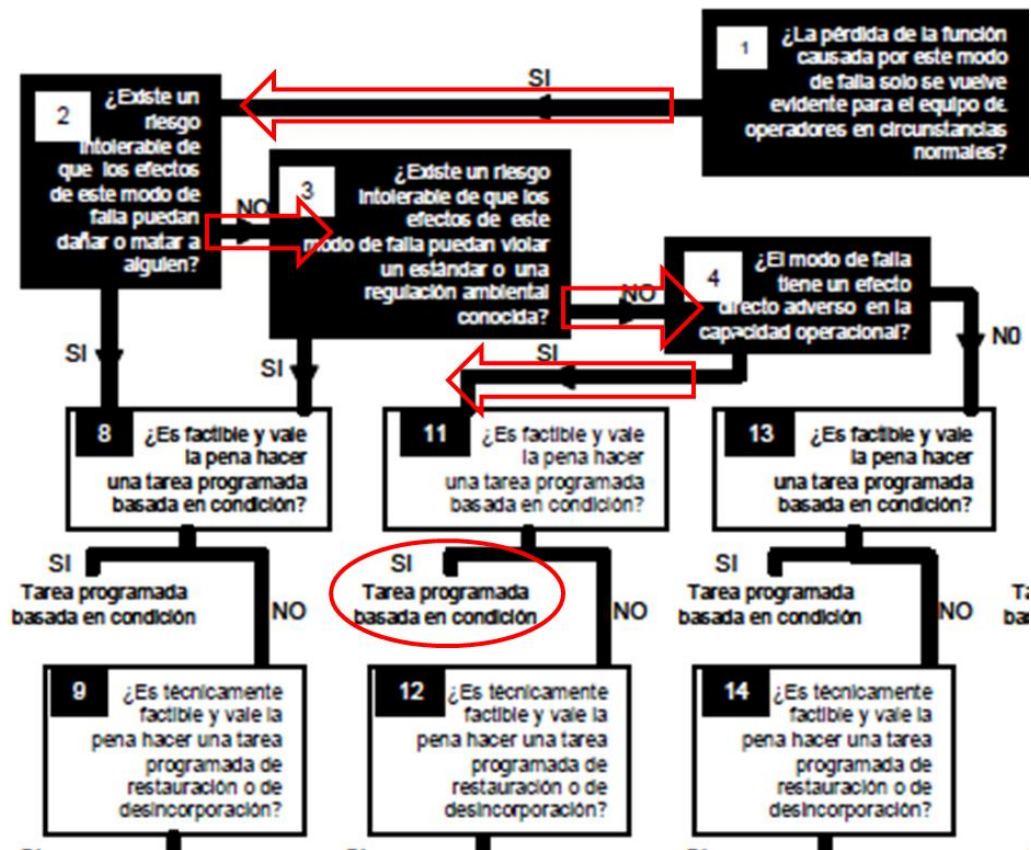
1 ¿La pérdida de la función causada por este modo de falla solo se vuelve evidente para el equipo de operadores en circunstancias normales?

SI

2 ¿Existe un riesgo intolerable de que los efectos de este modo de falla puedan dañar o matar a alguien?

NO

3 ¿Existe un riesgo intolerable de que los efectos de este modo de falla puedan violar un estándar o una regulación ambiental conocida?

NO

4 ¿El modo de falla tiene un efecto directo adverso en la capacidad operacional?

SI

SI

SI

NO

8 ¿Es factible y vale la pena hacer una tarea programada basada en condición?

11 ¿Es factible y vale la pena hacer una tarea programada basada en condición?

13 ¿Es factible y vale la pena hacer una tarea programada basada en condición?

SI
Tarea programada basada en condición

NO

SI
Tarea programada basada en condición

NO

SI
Tarea programada basada en condición

NO

Ta
ba

9 ¿Es técnicamente factible y vale la pena hacer una tarea programada de restauración o de desincorporación?

12 ¿Es técnicamente factible y vale la pena hacer una tarea programada de restauración o de desincorporación?

14 ¿Es técnicamente factible y vale la pena hacer una tarea programada de restauración o de desincorporación?